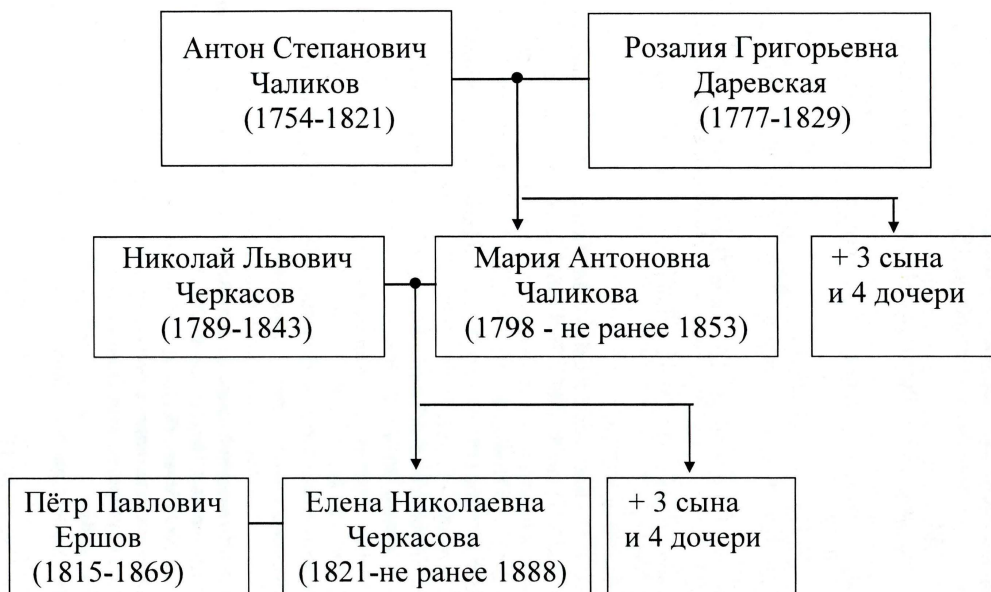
Антон Степанович Чаликов (1754-1821)

Розалия Григорьевна Даревская (1777-1829)

Николай Львович Черкасов (1789-1843)

Мария Антоновна Чаликова (1798 - не ранее 1853)

+ 3 сына и 4 дочери

Пётр Павлович Ершов (1815-1869)

Елена Николаевна Черкасова (1821-не ранее 1888)

+ 3 сына и 4 дочери